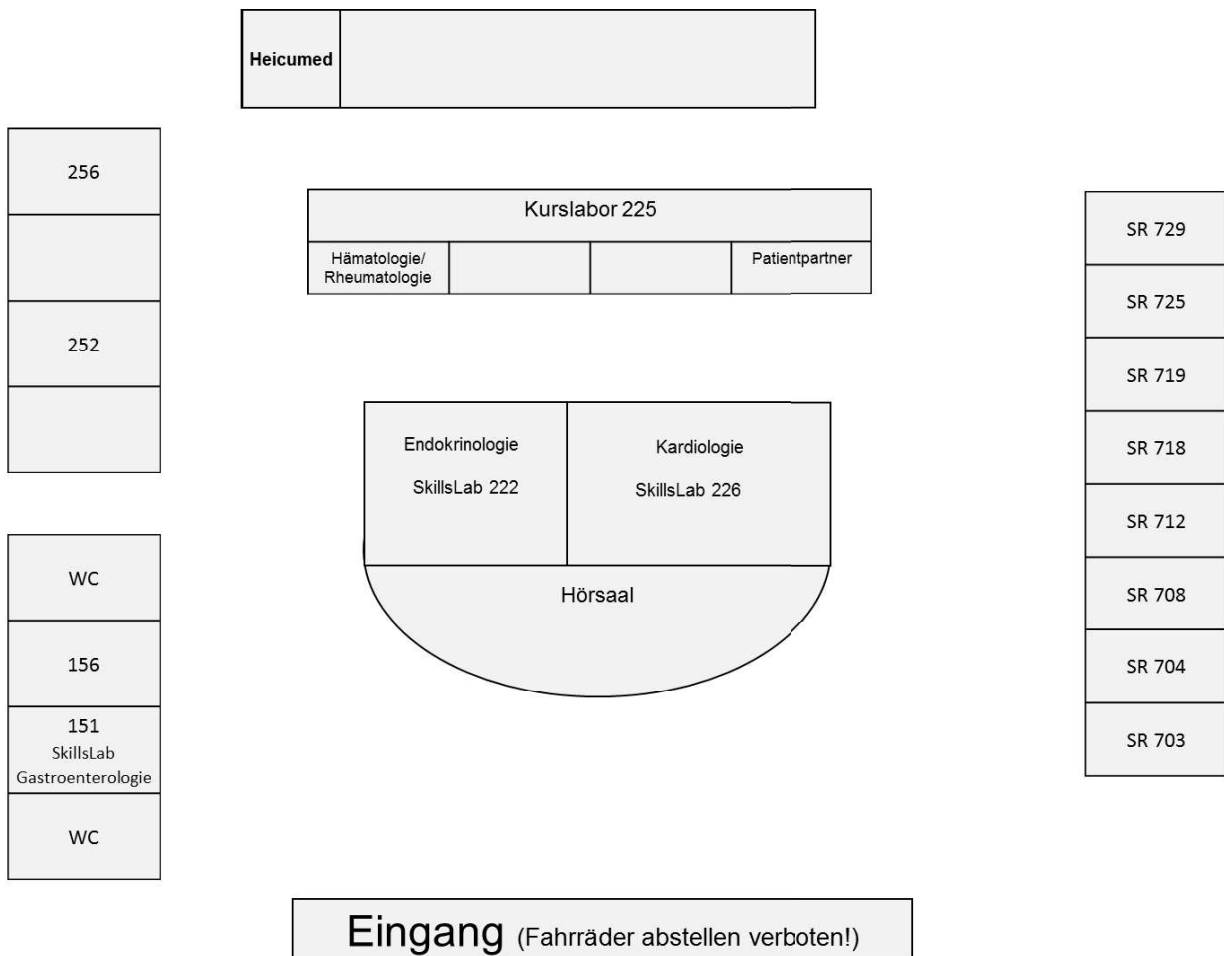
Heicumed

256

252

Kurslabor 225

Hämatologie/ Rheumatologie

Patientpartner

SR 729

SR 725

SR 719

SR 718

SR 712

SR 708

SR 704

SR 703

Endokrinologie

SkillsLab 222

Kardiologie

SkillsLab 226

Hörsaal

WC

156

151
SkillsLab
Gastroenterologie

WC

Eingang (Fahrräder abstellen verboten!)